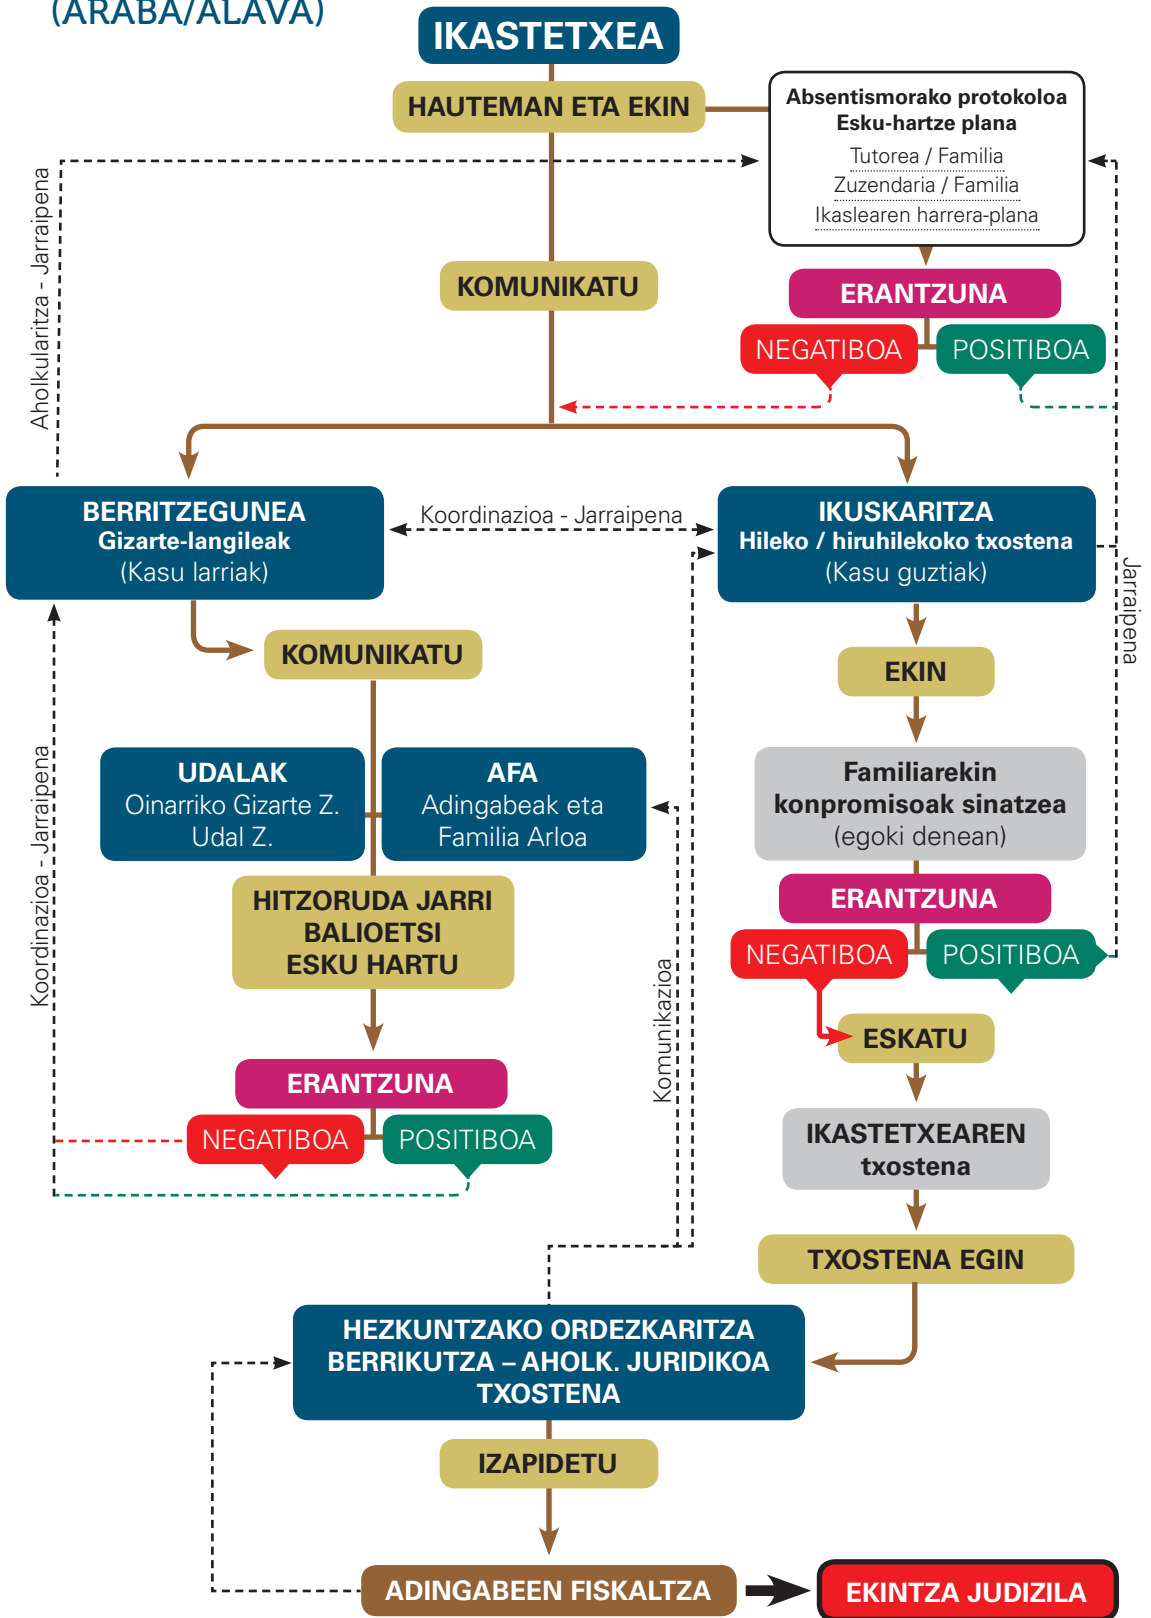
(ARABA/ÁLAVA)

IKASTETXEA

HAUTEMAN ETA EKIN

Absentismorako protokoloa
Esku-hartze plana
Tutorea / Familia
Zuzendaria / Familia
Ikaslearen harrera-plana

Aholkularitza - Jarraipena

KOMUNIKATU

ERANTZUNA
NEGATIBOA
POSITIBOA

BERRITZEGUNEA
Gizarte-langileak
(Kasu larriak)

Koordinazioa - Jarraipena

IKUSKARITZA
Hileko / hiruhilekoko txostena
(Kasu guztiak)

Jarraipena

KOMUNIKATU

EKIN

Koordinazioa - Jarraipena

UDALAK
Oinarriko Gizarte Z.
Udal Z.

AFA
Adingabeak eta
Familia Arloa

Familiarekin
konpromisoak sinatzea
(egoki denean)

ERANTZUNA
NEGATIBOA
POSITIBOA

HITZORUDA JARRI
BALIOETSI
ESKU HARTU

Komunikazioa

ESKATU

ERANTZUNA
NEGATIBOA
POSITIBOA

IKASTETXEAREN
txostena

TXOSTENA EGIN

HEZKUNTZAKO ORDEZKARITZA
BERRIKUTZA – AHOLK. JURIDIKOA
TXOSTENA

IZAPIDETU

ADINGABEEN FISKALTZA

EKINTZA JUDIZILA